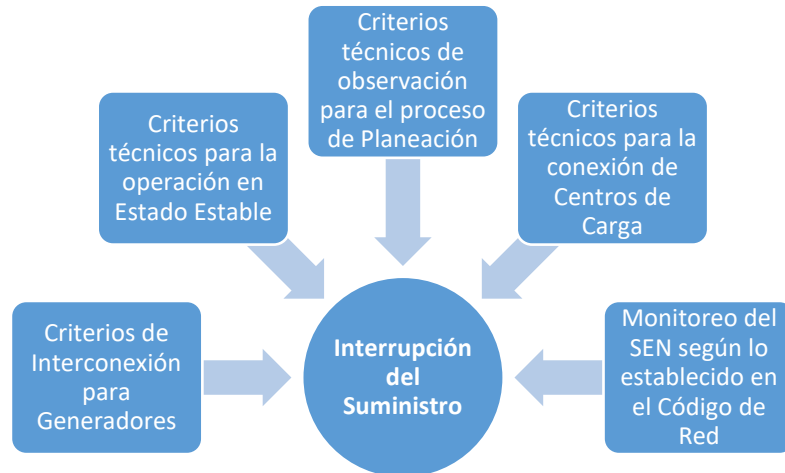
Criterios técnicos de observación para el proceso de Planeación

Criterios técnicos para la operación en Estado Estable

Criterios técnicos para la conexión de Centros de Carga

Criterios de Interconexión para Generadores

Interrupción del Suministro

Monitoreo del SEN según lo establecido en el Código de Red